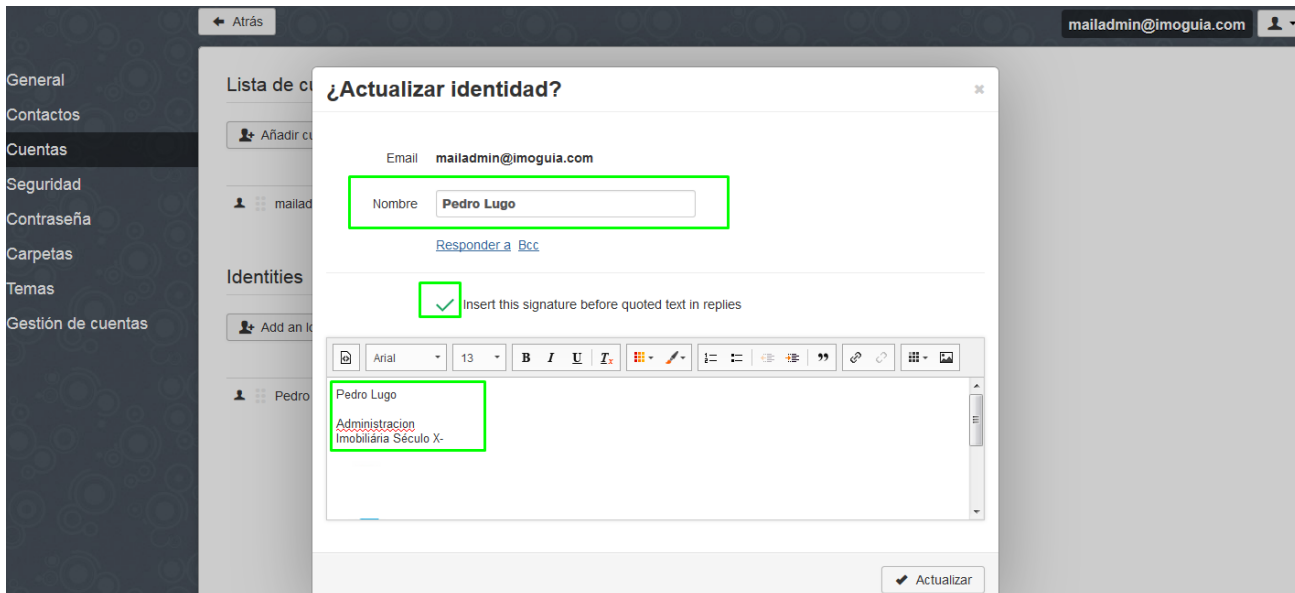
← Atrás

mailadmin@imoguia.com

General
Contactos
Cuentas
Seguridad
Contraseña
Carpetas
Temas
Gestión de cuentas

Lista de cu

Añadir cu

mailad

Identities

Add an Id

Pedro

¿Actualizar identidad?

×

Email mailadmin@imoguia.com

Nombre Pedro Lugo

Responder a Bcc

Insert this signature before quoted text in replies

Arial 13 B I U $T_x$

Pedro Lugo

Administracion
Imobiliária Século X-

Actualizar